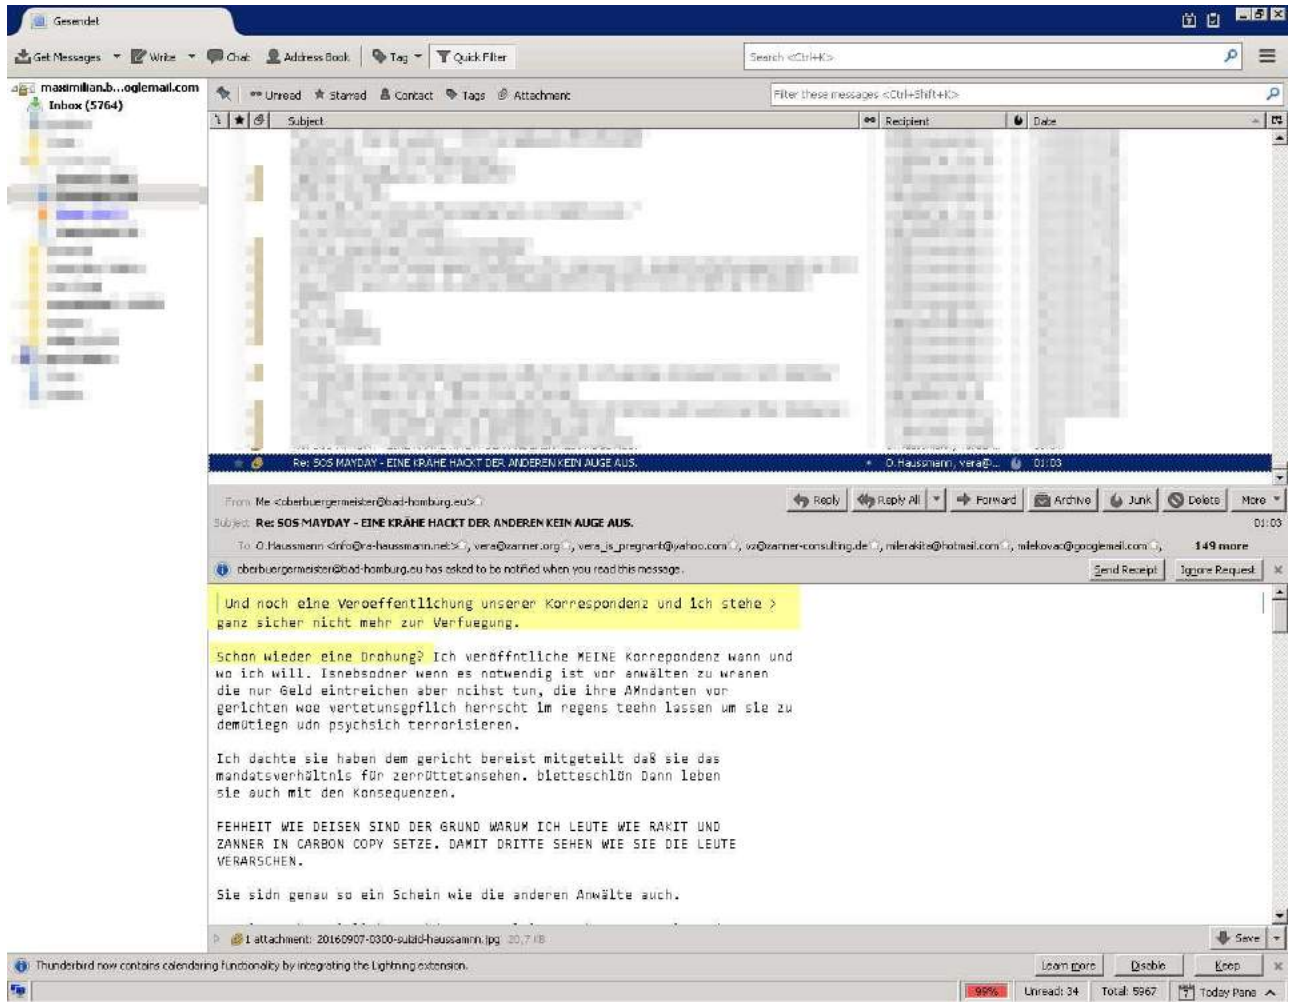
Gesendet

Get Messages Write Chat Address Book Tag Quick Filter

Search <Ctrl+K>

maximilian.b...oglemail.com
Inbox (5764)

Unread Starred Contact Tags Attachment

Filter these messages <Ctrl+Shift+K>

Subject Recipient Date

Re: SOS MAYDAY - EINE KRÄHE HACKT DER ANDEREN KEIN AUGE AUS. O.Hausmann, vera@... 01:03

From Me <oberbuergermeister@bad-homburg.eu>

Reply Reply All Forward Archive Junk Delete More

Subject Re: SOS MAYDAY - EINE KRÄHE HACKT DER ANDEREN KEIN AUGE AUS. 01:03

To O.Haussmann <info@ra-haussmann.net>, vera@zanner.org, vera_is_pregnant@yahoo.com, vz@zanner-consulting.de, milerakite@hotmail.com, milekovac@googlemail.com, 149 more

oberbuergermeister@bad-homburg.eu has asked to be notified when you read this message. Send Receipt Ignore Request

Und noch eine Veroeffentlichung unserer Korrespondenz und ich stehe > ganz sicher nicht mehr zur Verfuegung.

Schon wieder eine Drohung? Ich veröffntliche MEINE Korrespondenz wann und wo ich will. Isnebsodner wenn es notwendig ist vor anwälten zu wranen die nur Geld eintreichen aber ncihst tun, die ihre AMndanten vor gerichten woe vertetunsgpflich herrscht im regens teehn lassen um sie zu demütiegn udn psychsich terrorisieren.

Ich dachte sie haben dem gericht bereist mitgeteilt daß sie das mandatsverhältnis für zerrüttetansehen. bletteschlön Dann leben sie auch mit den Konsequenzen.

FEHHEIT WIE DEISEN SIND DER GRUND WARUM ICH LEUTE WIE RAKIT UND ZANNER IN CARBON COPY SETZE. DAMIT DRITTE SEHEN WIE SIE DIE LEUTE VERARSCHEN.

Sie sidn genau so ein Schein wie die anderen Anwälte auch.

1 attachment: 20160907-0300-suizid-haussamnn.jpg 20,7 KB Save

Thunderbird now contains calendaring functionality by integrating the Lightning extension. Learn more Disable Keep

99% Unread: 34 Total: 5967 Today Pane